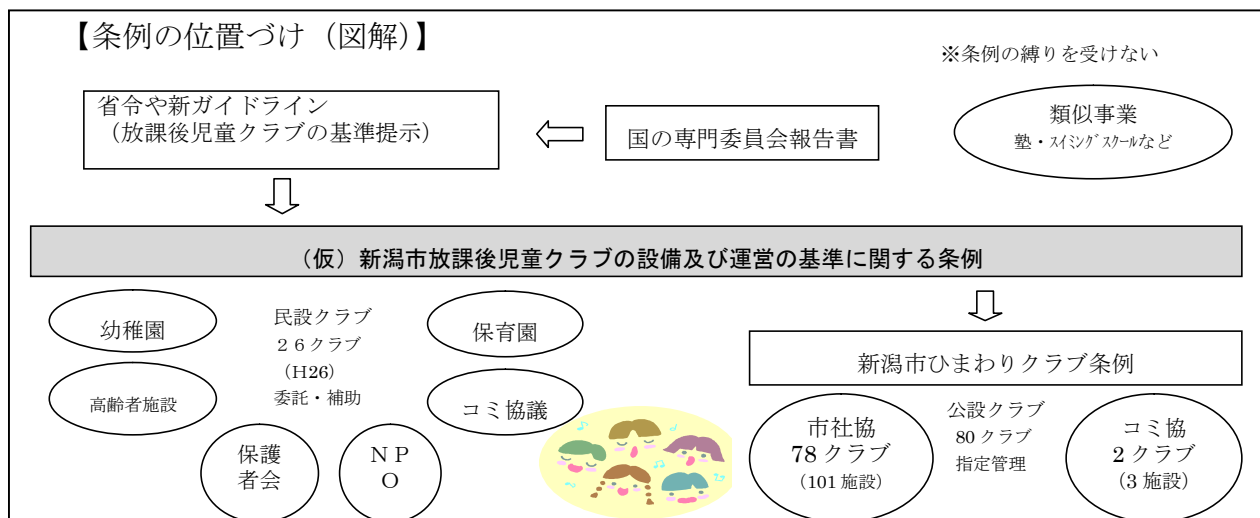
【条例の位置づけ（図解）】

※条例の縛りを受けない

省令や新ガイドライン
（放課後児童クラブの基準提示）

国の専門委員会報告書

類似事業
塾・ｽｲﾐﾝｸﾞｽｸｰﾙなど

（仮）新潟市放課後児童クラブの設備及び運営の基準に関する条例

幼稚園

民設クラブ
２６クラブ
（H26）
委託・補助

保育園

高齢者施設

コミ協議

保護者会

ＮＰＯ

新潟市ひまわりクラブ条例

市社協
78 クラブ
（101 施設）

公設クラブ
80 クラブ
指定管理

コミ協
2 クラブ
（3 施設）